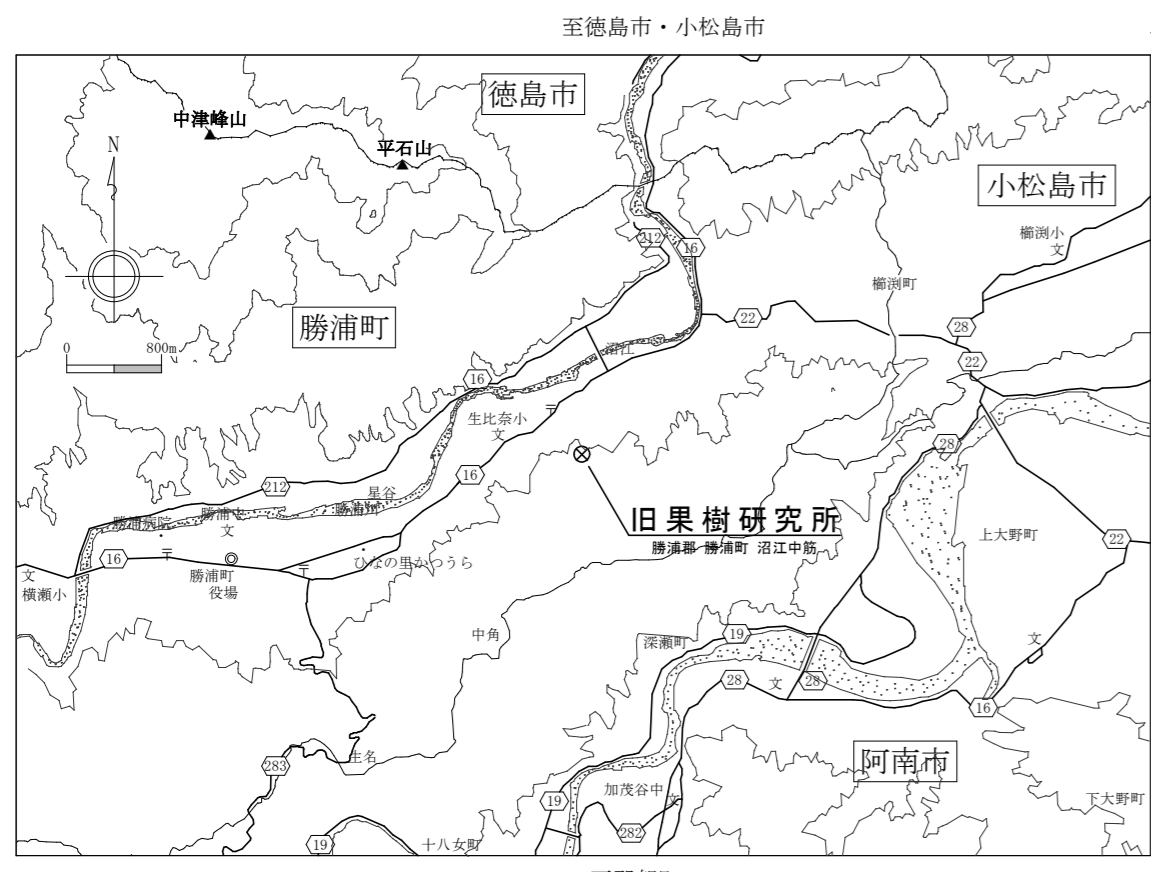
至徳島市・小松島市

徳島市
中津峰山
平石山
N
小松島市
櫛渕小
文
櫛渕町
212
16
22
28
22
勝浦町
0
800m
沼江
16
生比奈小
文
28
16
212
星谷
勝浦病院
勝浦中
文
勝浦川
旧果樹研究所
勝浦郡 勝浦町 沼江中筋
上大野町
22
文
横瀬小
16
勝浦町
役場
ひなの里かつうら
中角
深瀬町
19
文
28
文
28
16
283
生名
阿南市
19
加茂谷中
文
282
下大野町
19
十八女町